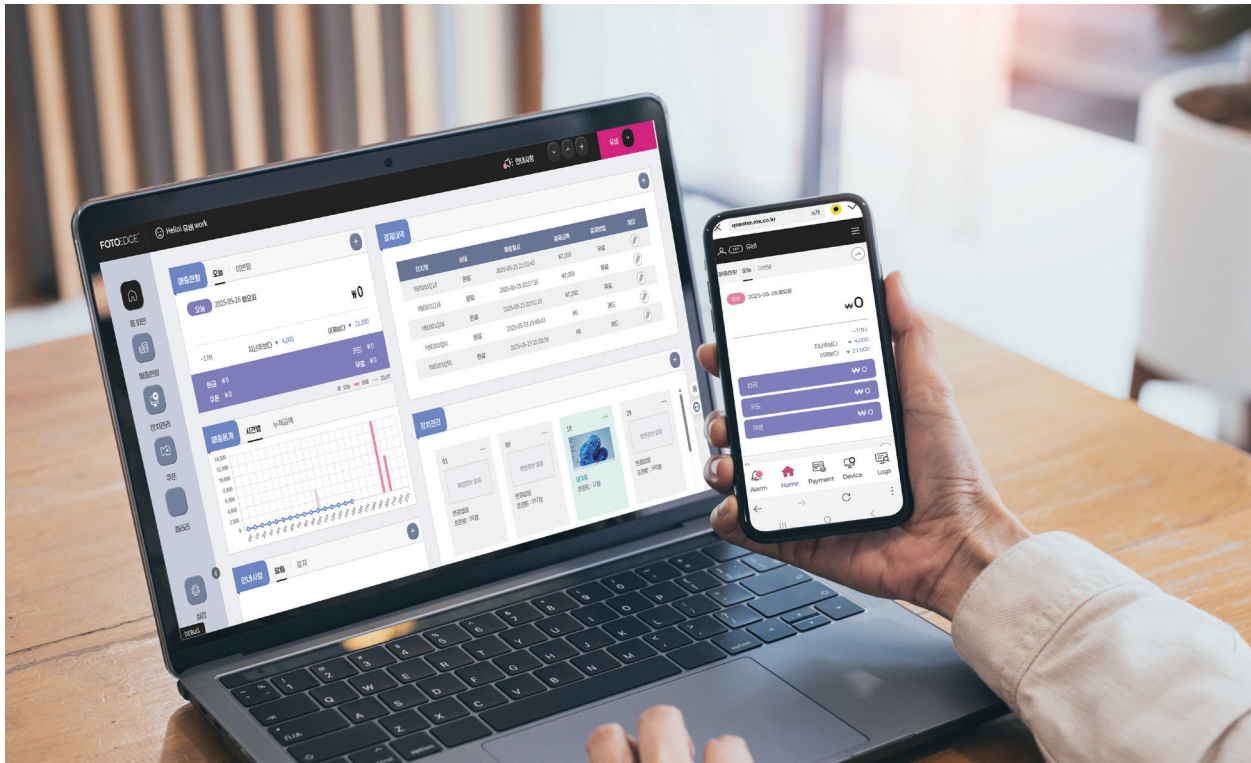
FOTOEDGE

Hello! 유림 work

유림

홈 화면

매출현황

장치관리

쿠폰

갤러리

설정

매출현황 오늘 이번달

오늘 2025-05-26 월요일

₩0

어제보다 ▼ 21,000

~17H

지난주보다 ▼ 4,000

현금 ₩0

카드 ₩0

쿠폰 ₩0

무료 ₩0

매출통계 시간별 누적금액

안내사항 알림 공지

결제내역

| 단말명 | 상태 | 결제일시 | 결제금액 | 결제방법 | 메모 |
|---|---|---|---|---|---|
| | 완료 | 2025-05-25 21:03:42 | ₩7,000 | 무료 | |
| | 완료 | 2025-05-25 20:17:36 | ₩7,000 | 무료 | |
| | 완료 | 2025-05-25 20:52:19 | ₩7,000 | 무료 | |
| | 완료 | 2025-05-23 15:49:43 | ₩0 | 카드 | |
| | 완료 | 2025-05-23 15:58:59 | ₩0 | 카드 | |

장치관리

01

08

18

29

qcenter.mx.co.kr

유림

매출현황 오늘 이번달

오늘 2025-05-26 월요일

₩0

~17H

지난주보다 ▼ 4,000

어제보다 ▼ 21,000

현금 ₩0

카드 ₩0

쿠폰 ₩0

Alarm Home Payment Device Logs